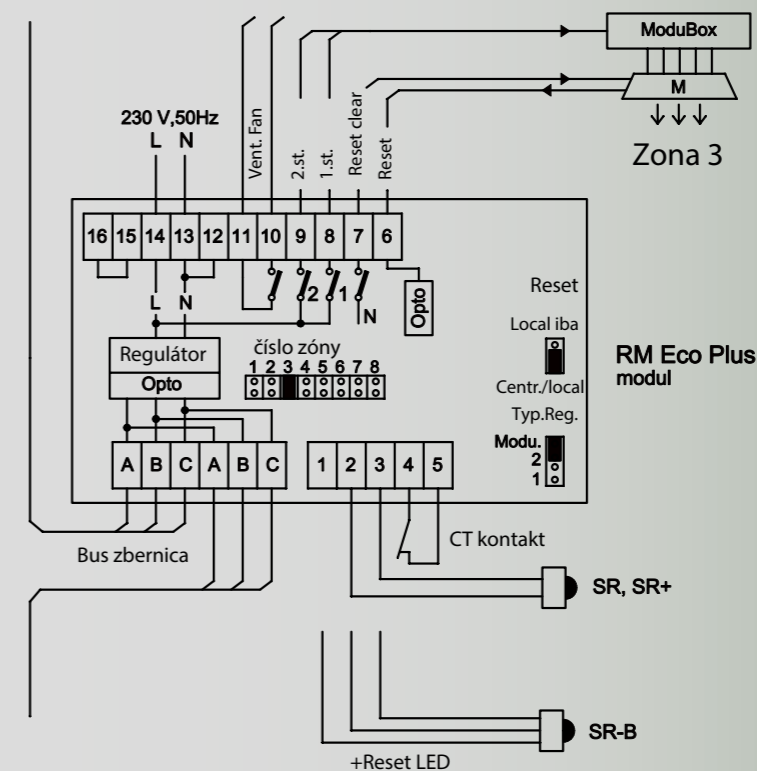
ModuBox
M
Zona 3
230 V,50Hz
L N
Vent. Fan
2.st.
1.st.
Reset clear
Reset
16 15 14 13 12 11 10 9 8 7 6
2 1
L N
N
Opto
Reset
Local iba
RM Eco Plus
modul
Regulátor
Opto
číslo zóny
1 2 3 4 5 6 7 8
Centr./local
Typ.Reg.
Modu.
2
1
A B C A B C
1 2 3 4 5
CT kontakt
Bus zbernica
SR, SR+
SR-B
+Reset LED